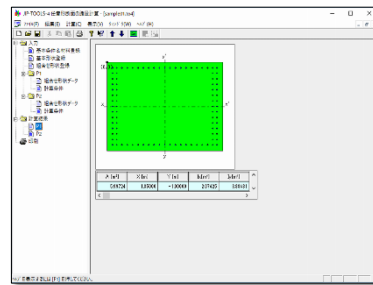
UF-TOOLS 断面計算 - [sample.ktd]

ファイル(F) 編集(E) 計算(C) 表示(V) ウィンドウ(W) ヘルプ(H)

入力
基本条件
計算条件
P1
計算
P2
計算
出力

y
x
x
y

| A [m²] | X [m] | Y [m] | Ix [m⁴] | Iy [m⁴] |
|---|---|---|---|---|
| 5.69724 | 0.85000 | -1.00000 | 2.37425 | 3.68431 |